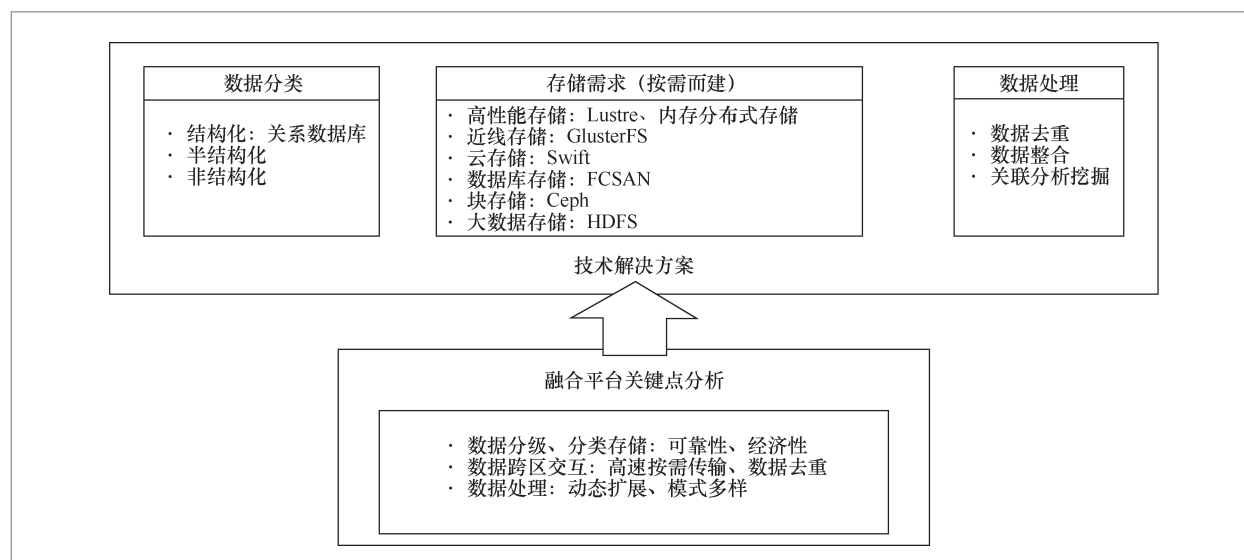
数据分类

· 结构化：关系数据库
· 半结构化
· 非结构化

存储需求（按需而建）

· 高性能存储：Lustre、内存分布式存储
· 近线存储：GlusterFS
· 云存储：Swift
· 数据库存储：FCSAN
· 块存储：Ceph
· 大数据存储：HDFS

数据处理

· 数据去重
· 数据整合
· 关联分析挖掘

技术解决方案

融合平台关键点分析

· 数据分级、分类存储：可靠性、经济性
· 数据跨区交互：高速按需传输、数据去重
· 数据处理：动态扩展、模式多样